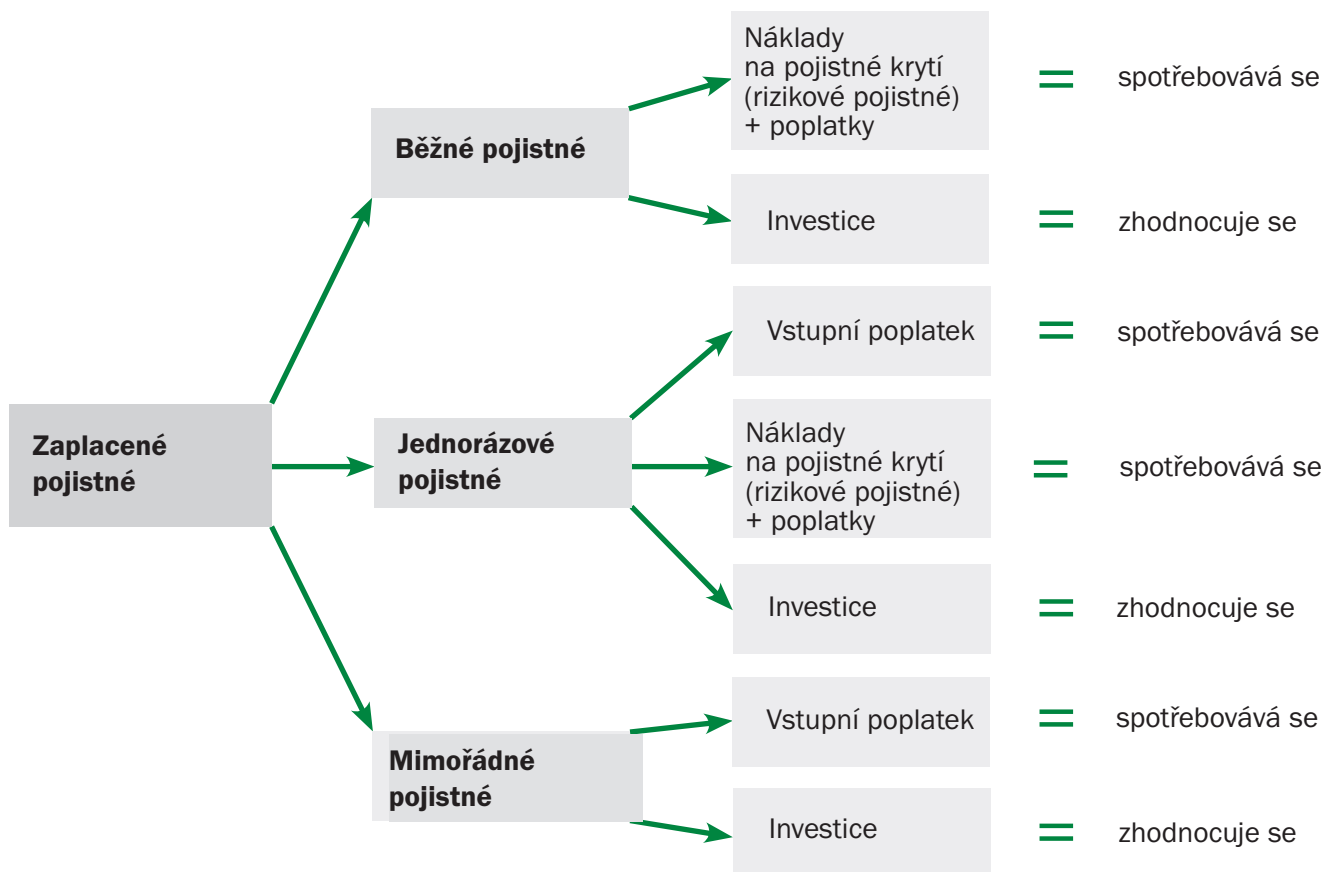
Zaplacené pojistné

Běžné pojistné

Náklady na pojistné krytí (rizikové pojistné) + poplatky = spotřebovává se

Investice = zhodnocuje se

Jednorázové pojistné

Vstupní poplatek = spotřebovává se

Náklady na pojistné krytí (rizikové pojistné) + poplatky = spotřebovává se

Investice = zhodnocuje se

Mimořádné pojistné

Vstupní poplatek = spotřebovává se

Investice = zhodnocuje se